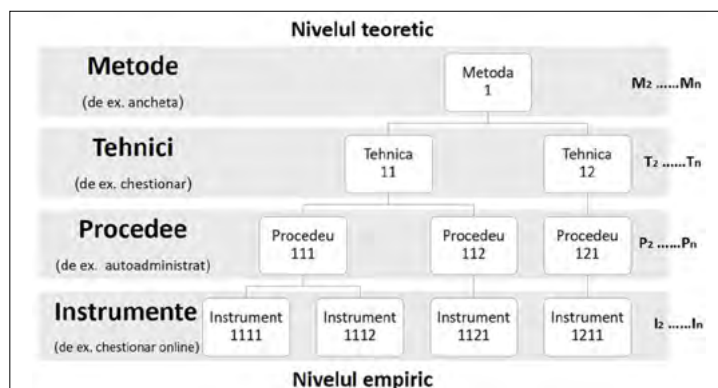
Nivelul teoretic

Metode
(de ex. ancheta)

Metoda 1

$M_2$ ......$M_n$

Tehnici
(de ex. chestionar)

Tehnica 11

Tehnica 12

$T_2$ ......$T_n$

Procedee
(de ex. autoadministrat)

Procedeu 111

Procedeu 112

Procedeu 121

$P_2$ ......$P_n$

Instrumente
(de ex. chestionar online)

Instrument 1111

Instrument 1112

Instrument 1121

Instrument 1211

$I_2$ ......$I_n$

Nivelul empiric